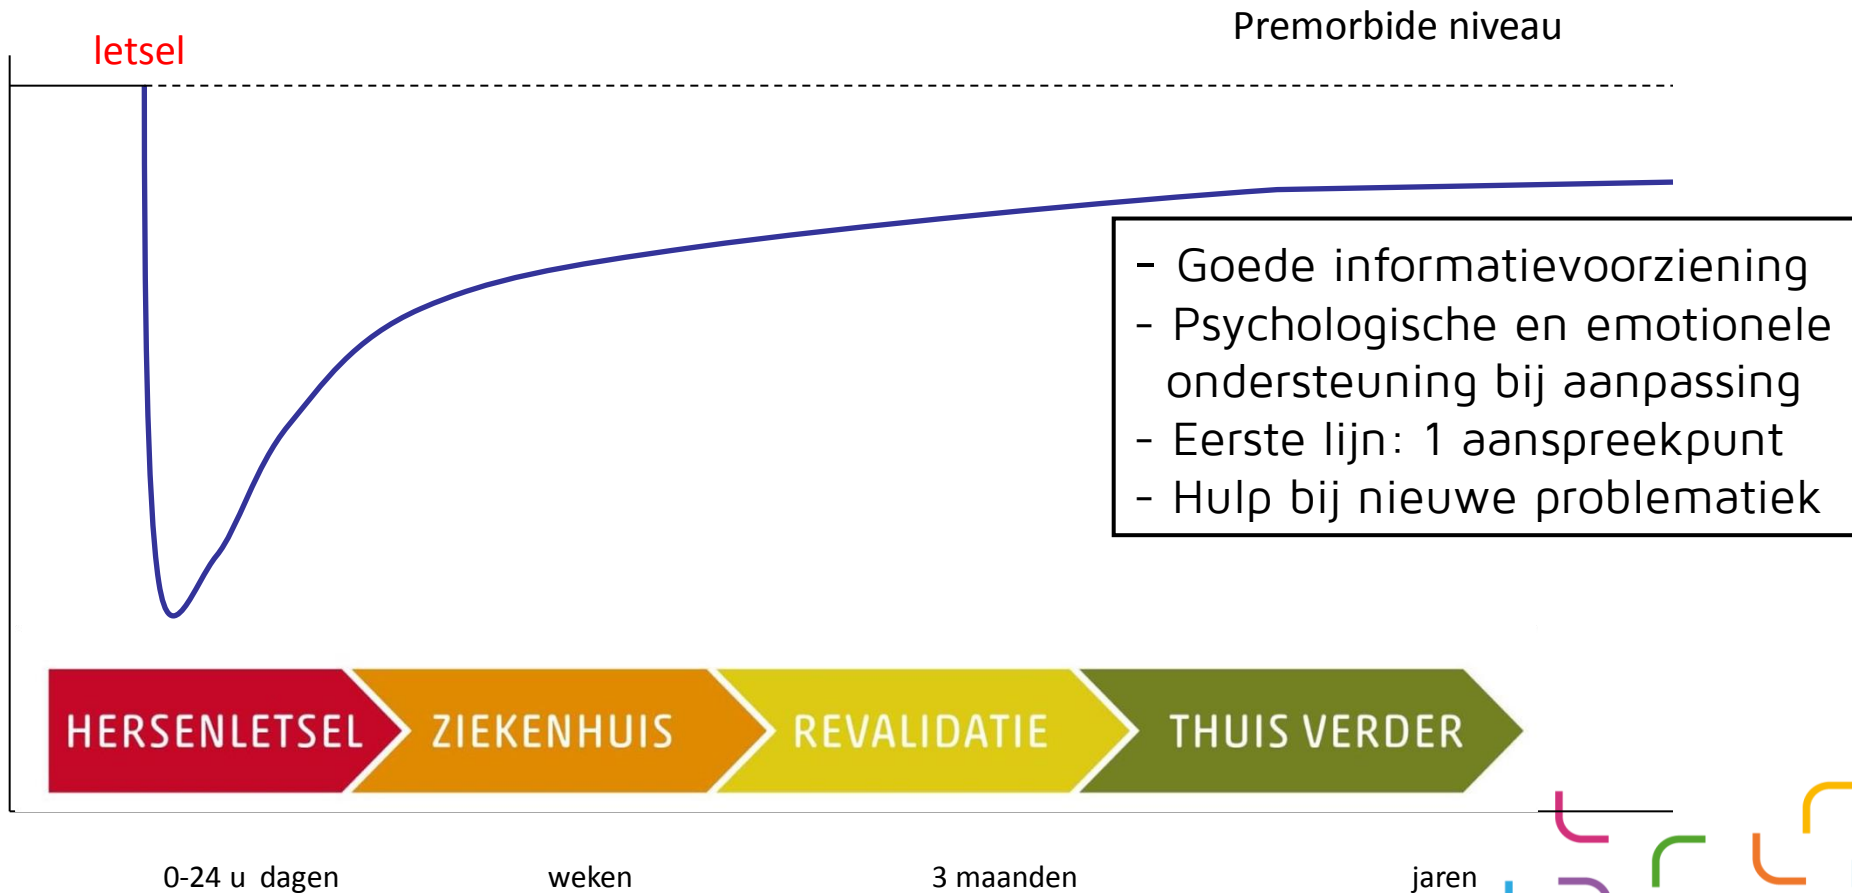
letsel

Premorbide niveau

- Goede informatievoorziening
- Psychologische en emotionele ondersteuning bij aanpassing
- Eerste lijn: 1 aanspreekpunt
- Hulp bij nieuwe problematiek

HERSENLETSEL ZIEKENHUIS REVALIDATIE THUIS VERDER

0-24 u dagen weken 3 maanden jaren